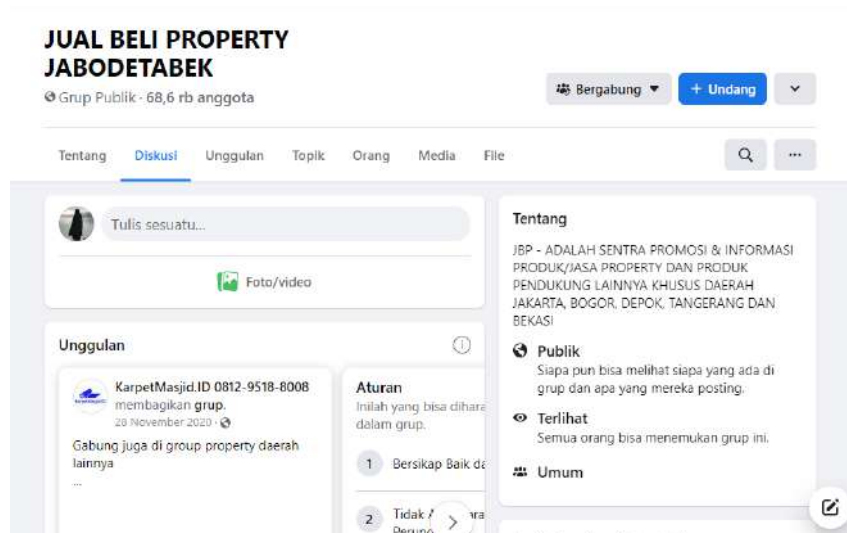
JUAL BELI PROPERTY JABODETABEK

Grup Publik · 68,6 rb anggota

Bergabung

+ Undang

Tentang
Diskusi
Unggulan
Topik
Orang
Media
File

Tulis sesuatu...

Foto/video

Unggulan

KarpetMasjid.ID 0812-9518-8008 membagikan grup.
28 November 2020 ·

Gabung juga di group property daerah lainnya
...

Aturan
Inilah yang bisa dihara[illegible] dalam grup.

1 Bersikap Baik da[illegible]

2 Tidak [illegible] Perunc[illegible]

Tentang

JBP - ADALAH SENTRA PROMOSI & INFORMASI PRODUK/JASA PROPERTY DAN PRODUK PENDUKUNG LAINNYA KHUSUS DAERAH JAKARTA, BOGOR, DEPOK, TANGERANG DAN BEKASI

Publik
Siapa pun bisa melihat siapa yang ada di grup dan apa yang mereka posting.

Terlihat
Semua orang bisa menemukan grup ini.

Umum